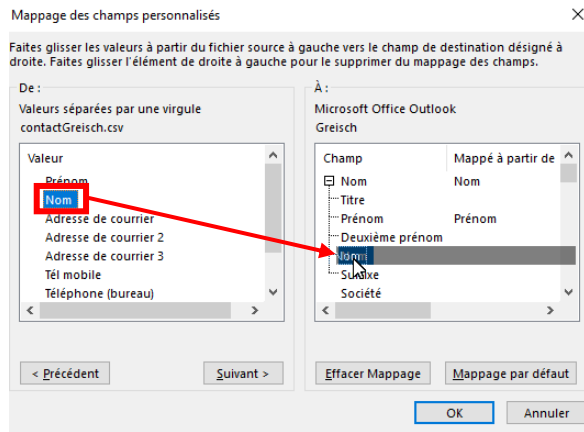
Mappage des champs personnalisés

Faites glisser les valeurs à partir du fichier source à gauche vers le champ de destination désigné à droite. Faites glisser l'élément de droite à gauche pour le supprimer du mappage des champs.

De :
Valeurs séparées par une virgule
contactGreisch.csv

| Valeur |
|---|
| Prénom |
| Nom |
| Adresse de courrier |
| Adresse de courrier 2 |
| Adresse de courrier 3 |
| Tél mobile |
| Téléphone (bureau) |

< Précédent
Suivant >

À :
Microsoft Office Outlook
Greisch

| Champ | Mappé à partir de |
|---|---|
| Nom | Nom |
| Titre | |
| Prénom | Prénom |
| Deuxième prénom | |
| Nom | |
| Suffixe | |
| Société | |

Effacer Mappage
Mappage par défaut

OK
Annuler